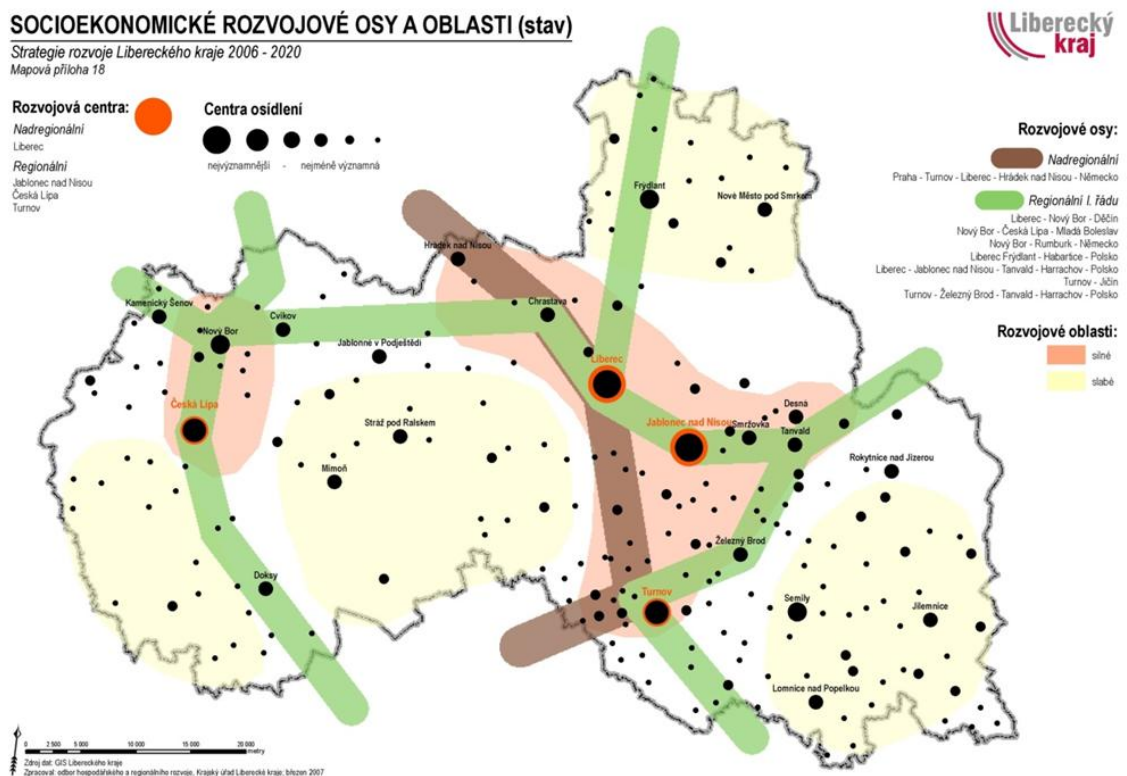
SOCIOEKONOMICKÉ ROZVOJOVÉ OSY A OBLASTI (stav)

Strategie rozvoje Libereckého kraje 2006 - 2020
Mapová příloha 18

Liberecký kraj

Rozvojová centra:
Nadregionální
Liberec
Regionální
Jablonec nad Nisou
Česká Lípa
Turnov

Centra osídlení
nejvýznamnější - nejméně významná

Rozvojové osy:
Nadregionální
Praha - Turnov - Liberec - Hrádek nad Nisou - Německo
Regionální I. řádu
Liberec - Nový Bor - Děčín
Nový Bor - Česká Lípa - Mladá Boleslav
Nový Bor - Rumburk - Německo
Liberec Frýdlant - Habartice - Polsko
Liberec - Jablonec nad Nisou - Tanvald - Harrachov - Polsko
Turnov - Jičín
Turnov - Železný Brod - Tanvald - Harrachov - Polsko

Rozvojové oblasti:
silné
slabé

Frýdlant
Nové Město pod Smrkem
Hrádek nad Nisou
Chrastava
Kamenický Šenov
Nový Bor
Cvikov
Jablonné v Podještědí
Liberec
Česká Lípa
Stráž pod Ralskem
Jablonec nad Nisou
Smržovka
Desná
Tanvald
Mimoň
Rokytnice nad Jizerou
Železný Brod
Doksy
Turnov
Semily
Jilemnice
Lomnice nad Popelkou

0 2 500 5 000 10 000 15 000 20 000 metry
Zdroj dat: GIS Libereckého kraje
Zpracoval: odbor hospodářského a regionálního rozvoje, Krajský úřad Libereckého kraje, březen 2007